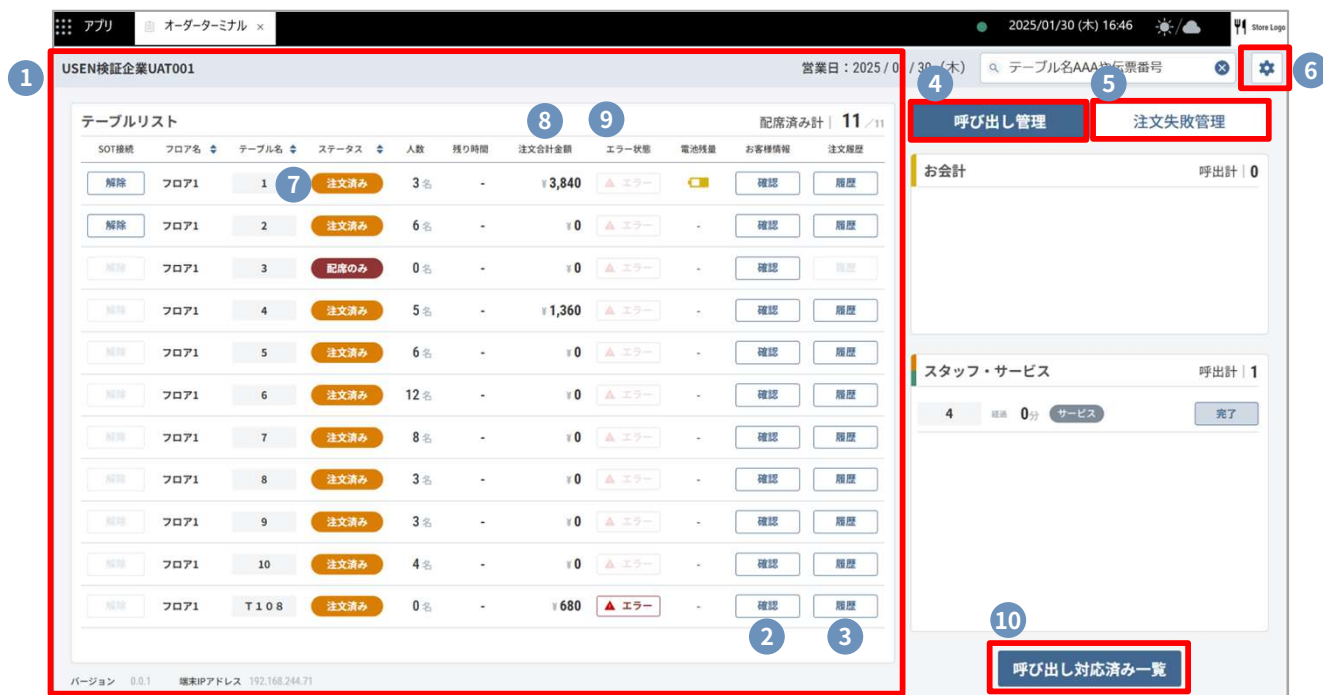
アプリ　オーダーターミナル ×

2025/01/30 (木) 16:46　Store Logo

1

USEN検証企業UAT001

営業日：2025 / 0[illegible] / 30 (木)

テーブル名AAA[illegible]伝票番号

4　5　6

呼び出し管理　注文失敗管理

テーブルリスト　8　9　配席済み計 | 11 /11

| SOT接続 | フロア名 | テーブル名 | ステータス | 人数 | 残り時間 | 注文合計金額 | エラー状態 | 電池残量 | お客様情報 | 注文履歴 |
|---|---|---|---|---|---|---|---|---|---|---|
| 解除 | フロア1 | 1 7 | 注文済み | 3名 | - | ¥3,840 | エラー | | 確認 | 履歴 |
| 解除 | フロア1 | 2 | 注文済み | 6名 | - | ¥0 | エラー | - | 確認 | 履歴 |
| 解除 | フロア1 | 3 | 配席のみ | 0名 | - | ¥0 | エラー | - | 確認 | 履歴 |
| 解除 | フロア1 | 4 | 注文済み | 5名 | - | ¥1,360 | エラー | - | 確認 | 履歴 |
| 解除 | フロア1 | 5 | 注文済み | 6名 | - | ¥0 | エラー | - | 確認 | 履歴 |
| 解除 | フロア1 | 6 | 注文済み | 12名 | - | ¥0 | エラー | - | 確認 | 履歴 |
| 解除 | フロア1 | 7 | 注文済み | 8名 | - | ¥0 | エラー | - | 確認 | 履歴 |
| 解除 | フロア1 | 8 | 注文済み | 3名 | - | ¥0 | エラー | - | 確認 | 履歴 |
| 解除 | フロア1 | 9 | 注文済み | 3名 | - | ¥0 | エラー | - | 確認 | 履歴 |
| 解除 | フロア1 | 10 | 注文済み | 4名 | - | ¥0 | エラー | - | 確認 | 履歴 |
| 解除 | フロア1 | T108 | 注文済み | 0名 | - | ¥680 | エラー | - | 確認 | 履歴 |

2　3

バージョン 0.0.1　端末IPアドレス 192.168.244.71

お会計　呼出計 | 0

スタッフ・サービス　呼出計 | 1

4　経過 0分　サービス　完了

10

呼び出し対応済み一覧